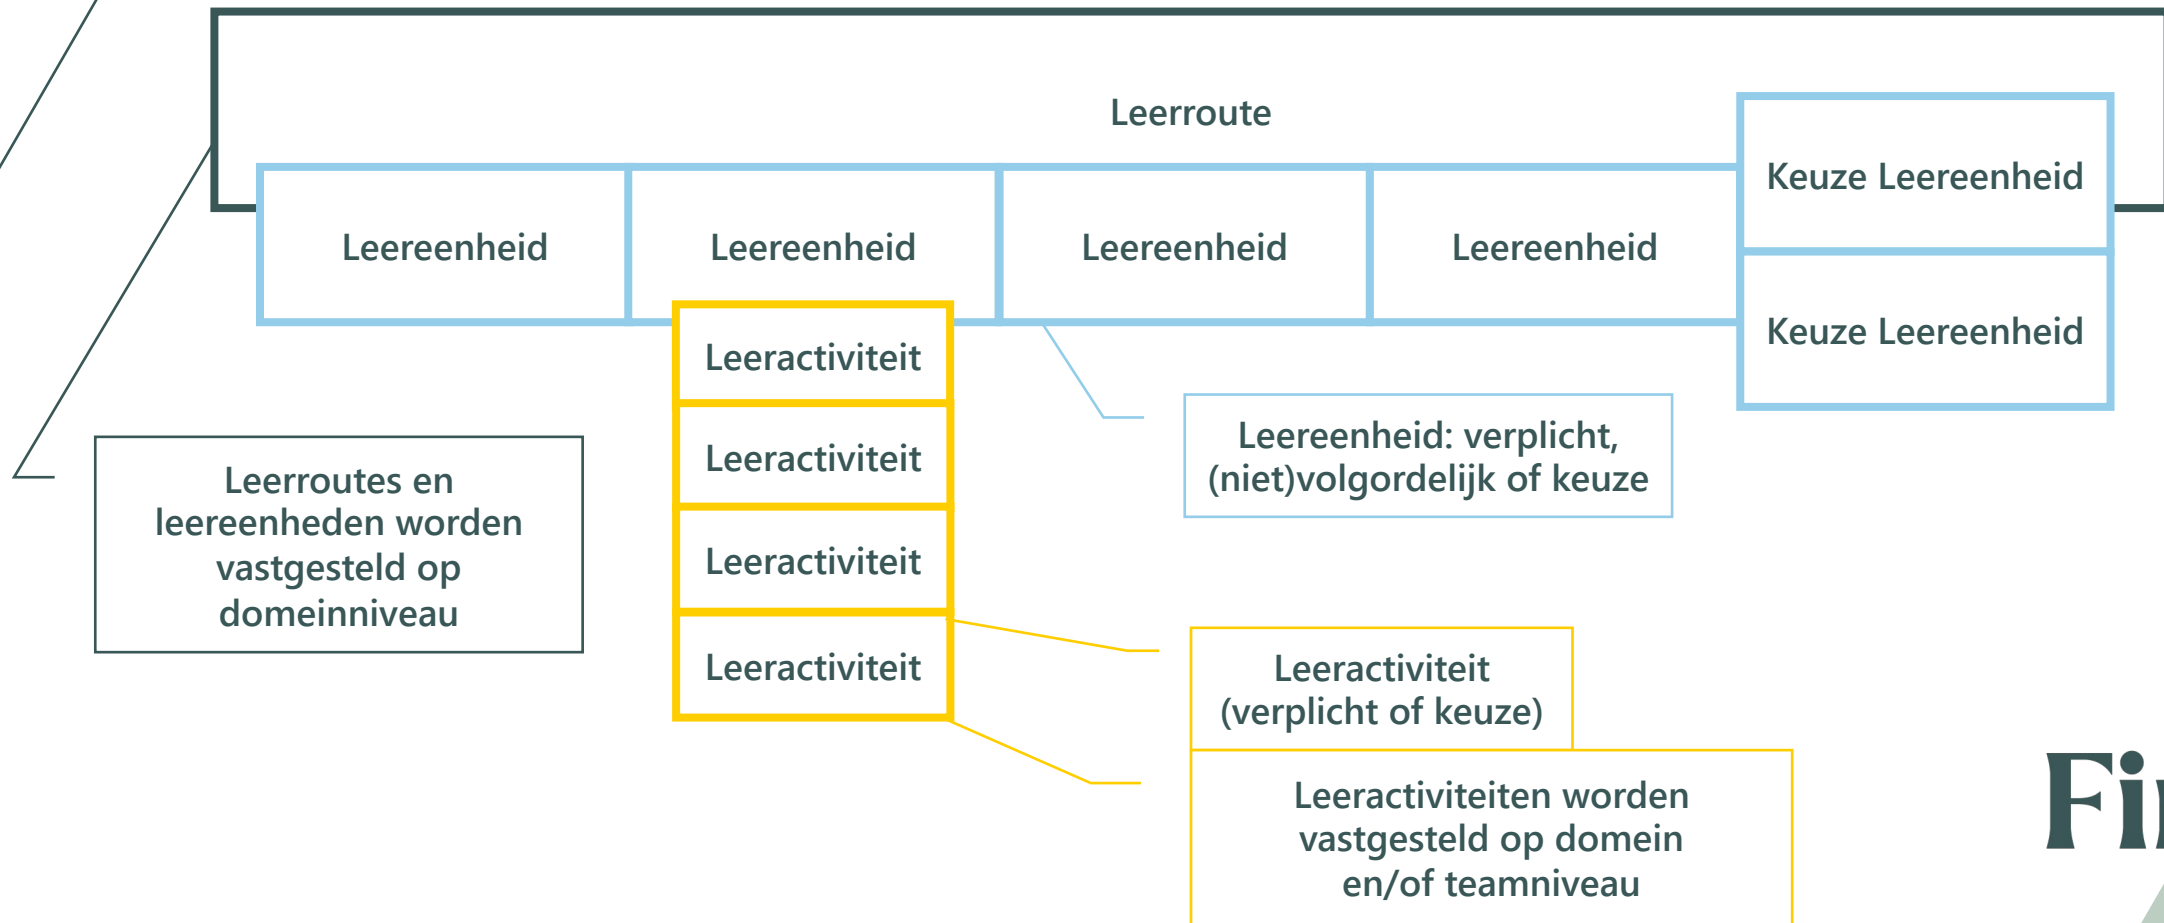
Leerroute

Leereenheid

Leereenheid

Leereenheid

Leereenheid

Keuze Leereenheid

Keuze Leereenheid

Leeractiviteit

Leeractiviteit

Leeractiviteit

Leeractiviteit

Leerroutes en leereenheden worden vastgesteld op domeinniveau

Leereenheid: verplicht, (niet)volgordelijk of keuze

Leeractiviteit (verplicht of keuze)

Leeractiviteiten worden vastgesteld op domein en/of teamniveau

Fi